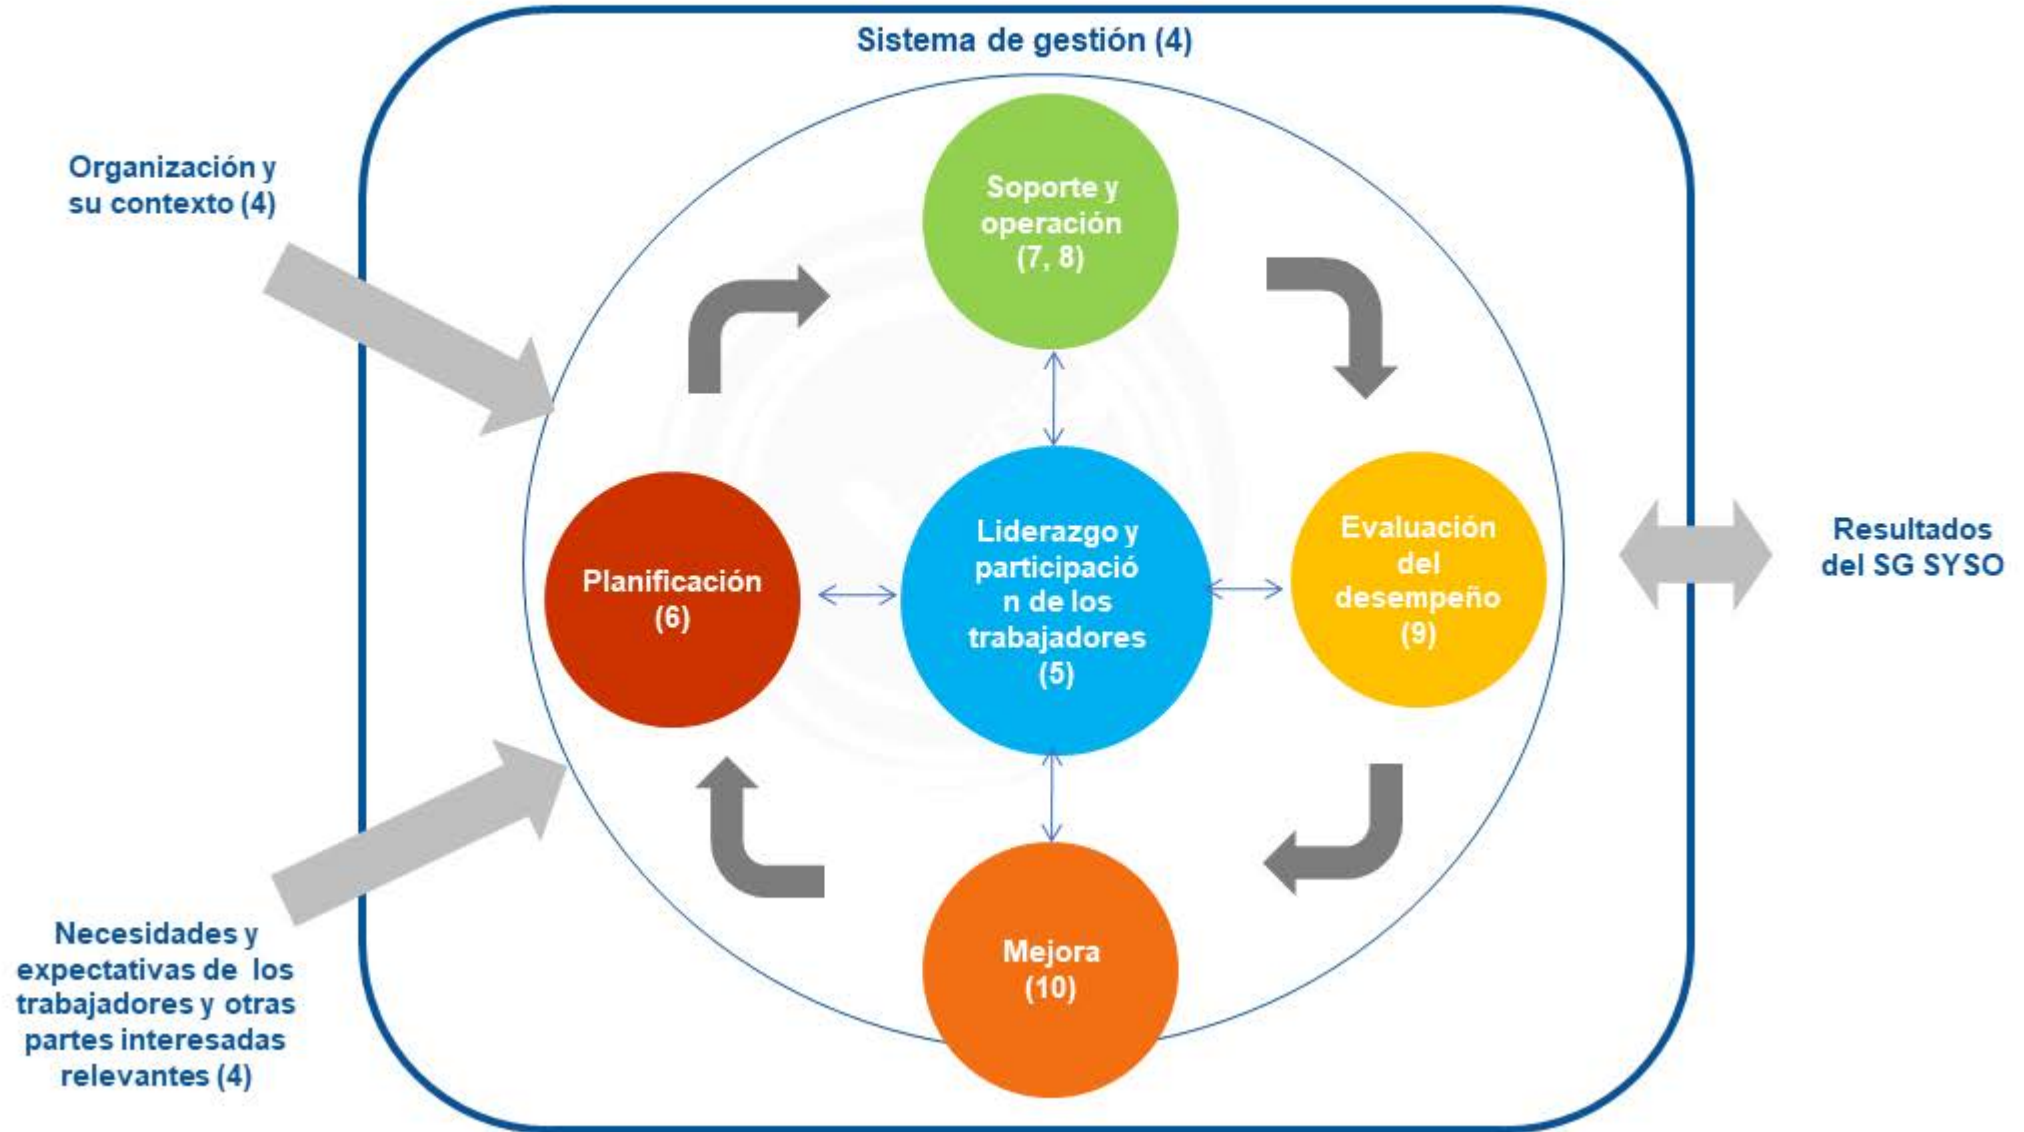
Sistema de gestión (4)

Organización y su contexto (4)

Soporte y operación (7, 8)

Planificación (6)

Liderazgo y participación de los trabajadores (5)

Evaluación del desempeño (9)

Resultados del SG SYSO

Mejora (10)

Necesidades y expectativas de los trabajadores y otras partes interesadas relevantes (4)